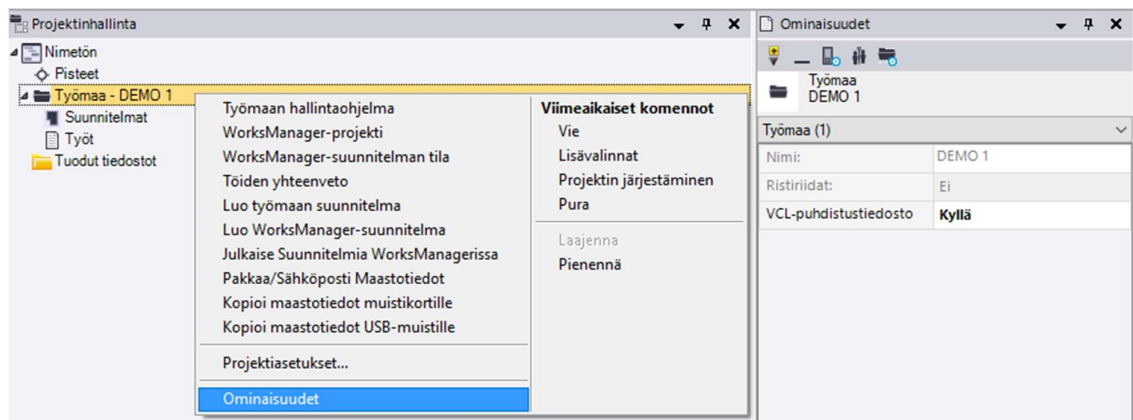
Projektinhallinta

Nimetön
Pisteet
Työmaa - DEMO 1
Suunnitelmat
Työt
Tuodut tiedostot

Työmaan hallintaohjelma
WorksManager-projekti
WorksManager-suunnitelman tila
Töiden yhteenveto
Luo työmaan suunnitelma
Luo WorksManager-suunnitelma
Julkaise Suunnitelmia WorksManagerissa
Pakkaa/Sähköposti Maastotiedot
Kopioi maastotiedot muistikortille
Kopioi maastotiedot USB-muistille
Projektiasetukset...
Ominaisuudet

Viimeaikaiset komennot
Vie
Lisävalinnat
Projektin järjestäminen
Pura
Laajenna
Pienennä

Ominaisuudet

Työmaa
DEMO 1

Työmaa (1)

| | |
|---|---|
| Nimi: | DEMO 1 |
| Ristiriidat: | Ei |
| VCL-puhdistustiedosto | Kyllä |